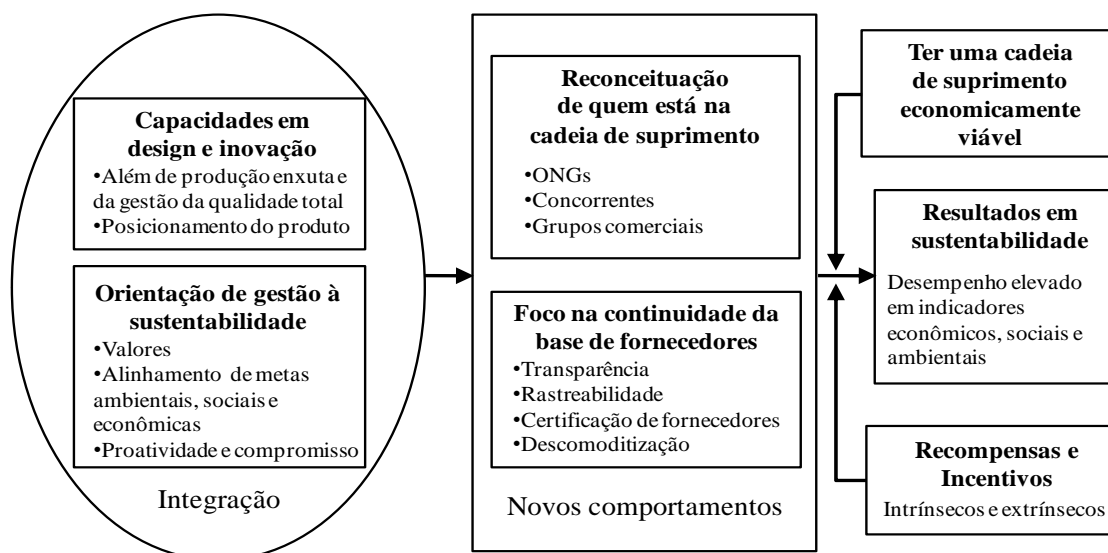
Capacidades em design e inovação
•Além de produção enxuta e da gestão da qualidade total
•Posicionamento do produto

Orientação de gestão à sustentabilidade
•Valores
•Alinhamento de metas ambientais, sociais e econômicas
•Proatividade e compromisso

Integração

Reconceituação de quem está na cadeia de suprimento
•ONGs
•Concorrentes
•Grupos comerciais

Foco na continuidade da base de fornecedores
•Transparência
•Rastreabilidade
•Certificação de fornecedores
•Descomoditização

Novos comportamentos

Ter uma cadeia de suprimento economicamente viável

Resultados em sustentabilidade
Desempenho elevado em indicadores econômicos, sociais e ambientais

Recompensas e Incentivos
Intrínsecos e extrínsecos